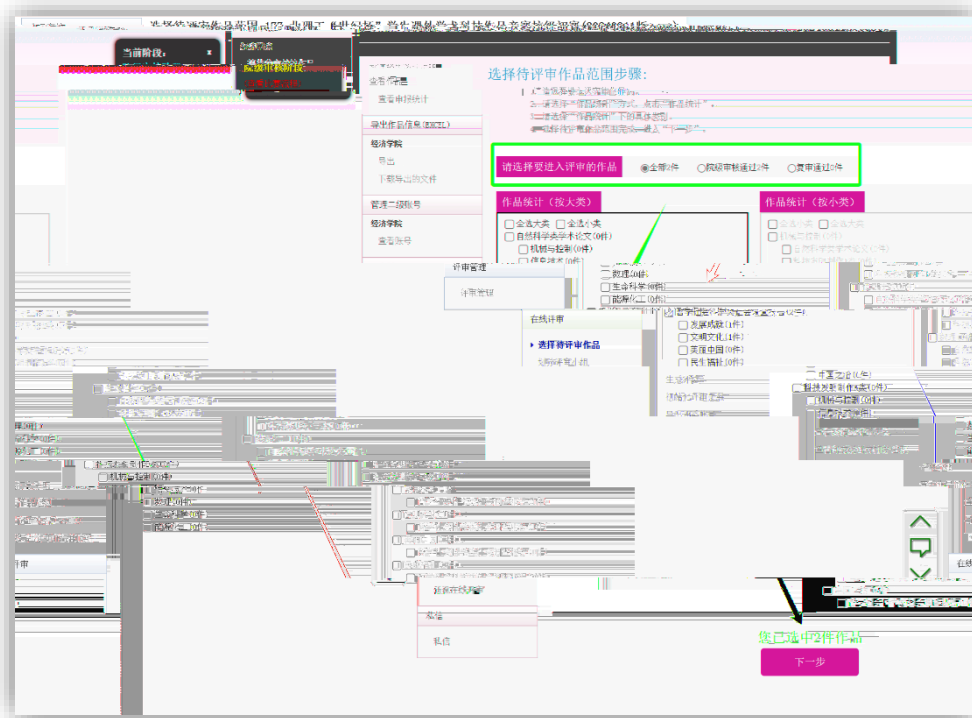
当前阶段：
院级初赛阶段

全部作品
查看审核统计

导出作品信息(EXCEL)
经济学院
导出
下载导出的文件

管理二级账号
经济学院
查看账号

选择待评审作品范围步骤:

请选择要进入评审的作品 ◉全部0件 ○院级审核通过0件 ○复审通过0件

作品统计（按大类）
☐全选大类 ☐全选小类
☐自然科学类学术论文(0件)
☐机械与控制(0件)
☐数理(0件)
☐生命科学(0件)
☐能源化工(0件)

作品统计（按小类）
☐全选小类 ☐全选大类

评审管理
评审管理

在线评审
▸ 选择待评审作品

☐发展成就(1件)
☐文明文化(1件)
☐美丽中国(0件)
☐民生福祉(0件)

☐机械与控制(0件)

站内在线消息
私信
私信

您已选中2件作品

下一步